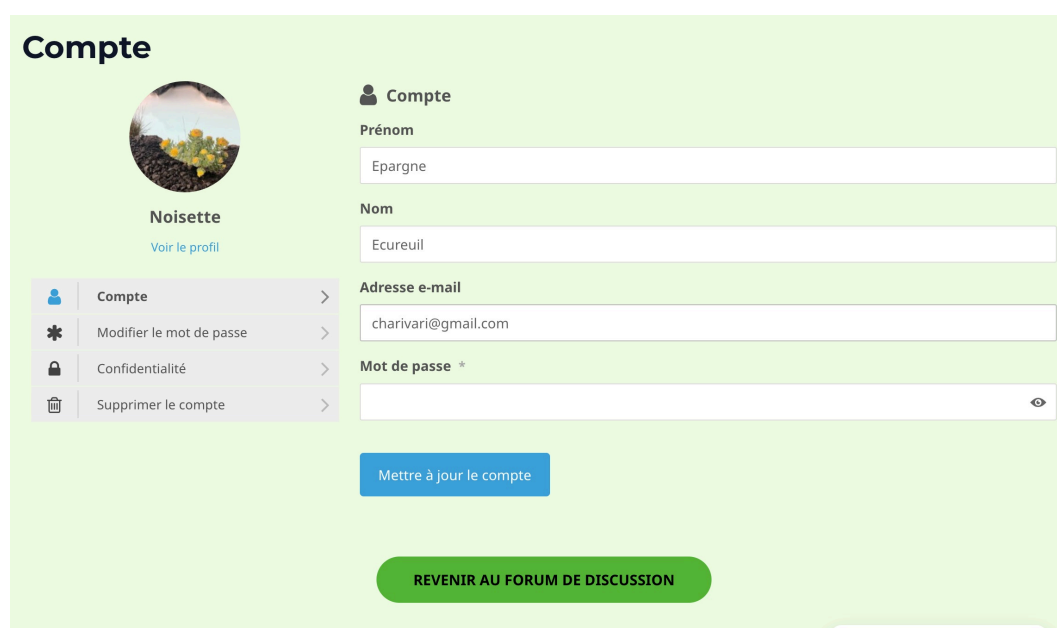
Compte

Noisette

Voir le profil

Compte
Modifier le mot de passe
Confidentialité
Supprimer le compte

Compte

Prénom

Epargne

Nom

Ecureuil

Adresse e-mail

charivari@gmail.com

Mot de passe *

Mettre à jour le compte

REVENIR AU FORUM DE DISCUSSION